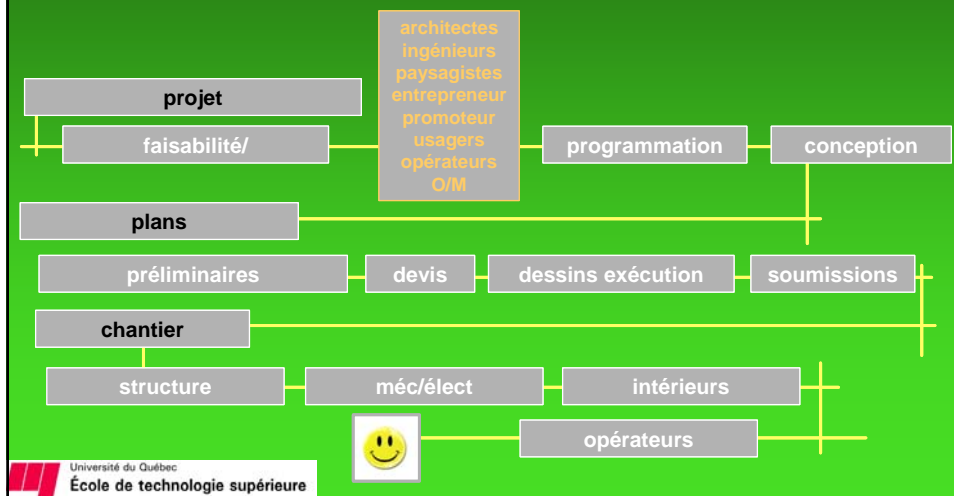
architectes
ingénieurs
paysagistes
entrepreneur
promoteur
usagers
opérateurs
O/M

projet

faisabilité/

programmation

conception

plans

préliminaires

devis

dessins exécution

soumissions

chantier

structure

méc/élect

intérieurs

opérateurs

Université du Québec
École de technologie supérieure